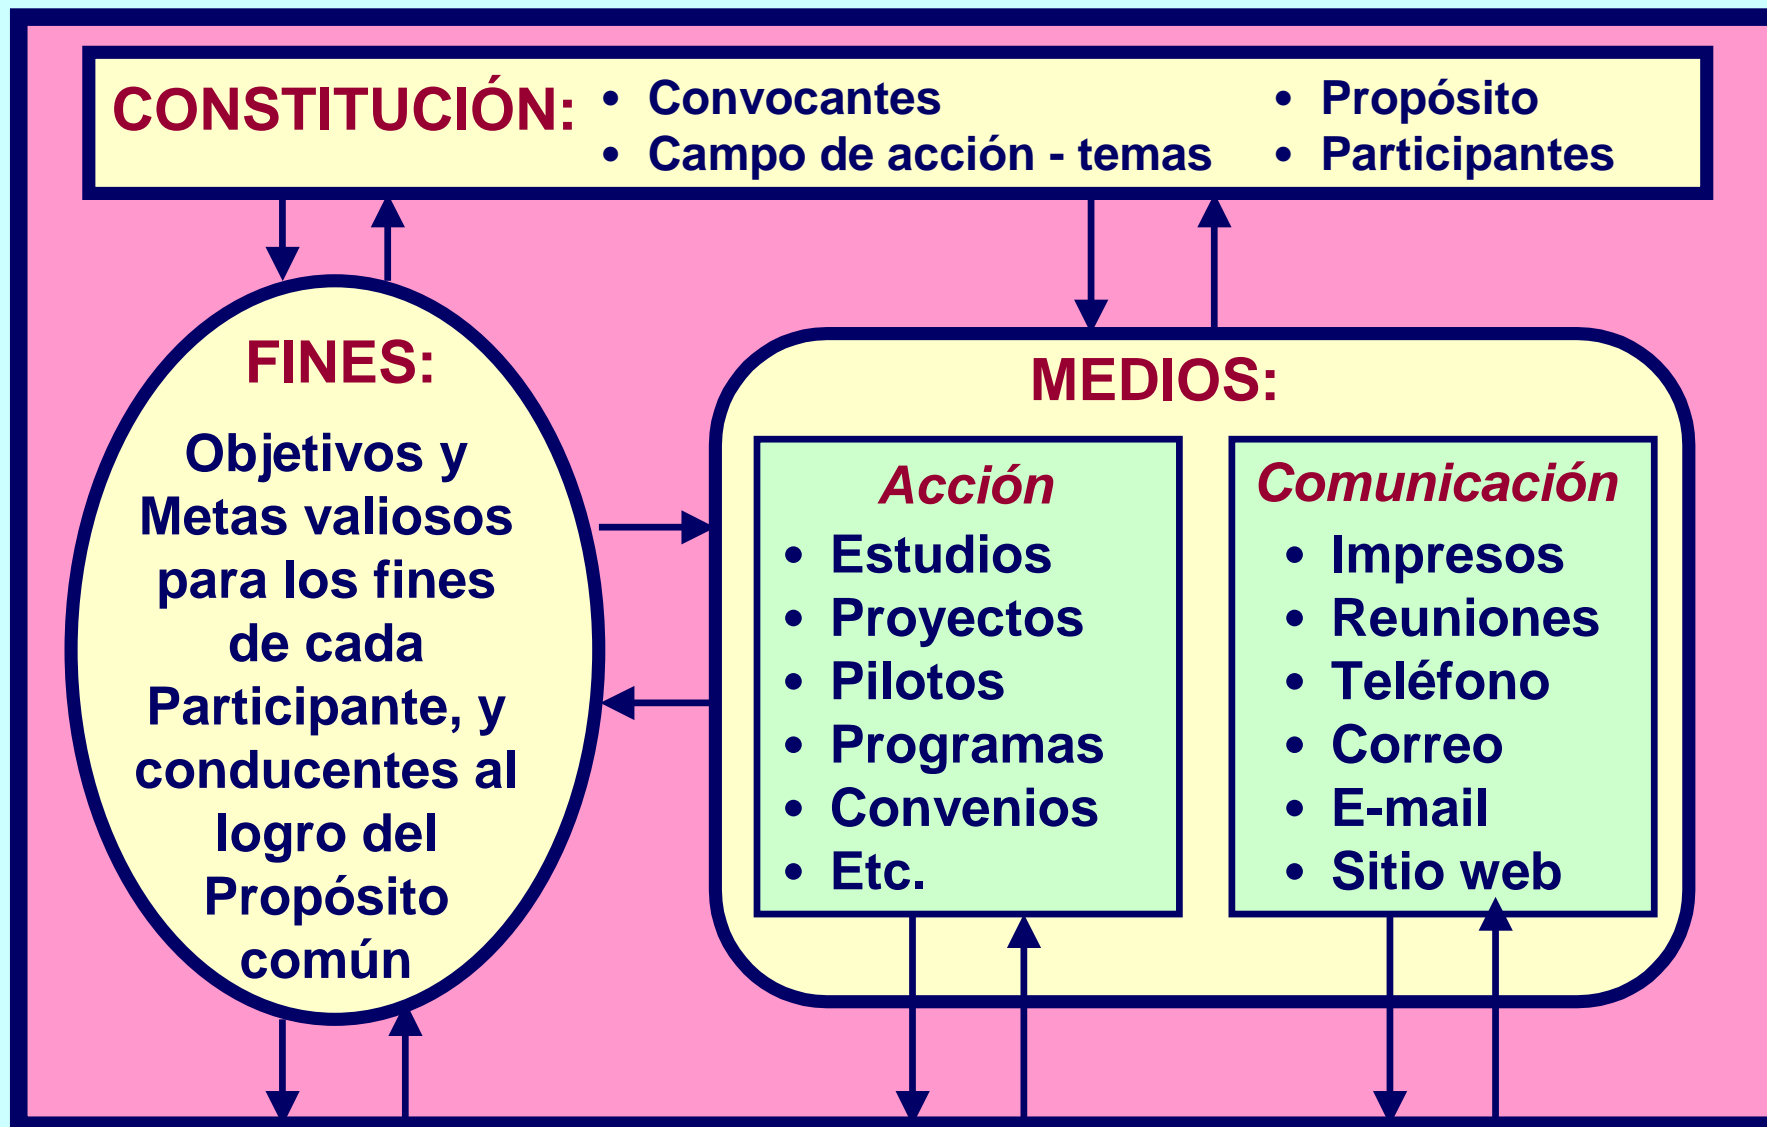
CONSTITUCIÓN:
• Convocantes
• Campo de acción - temas
• Propósito
• Participantes

FINES:
Objetivos y Metas valiosos para los fines de cada Participante, y conducentes al logro del Propósito común

MEDIOS:

Acción
• Estudios
• Proyectos
• Pilotos
• Programas
• Convenios
• Etc.

Comunicación
• Impresos
• Reuniones
• Teléfono
• Correo
• E-mail
• Sitio web